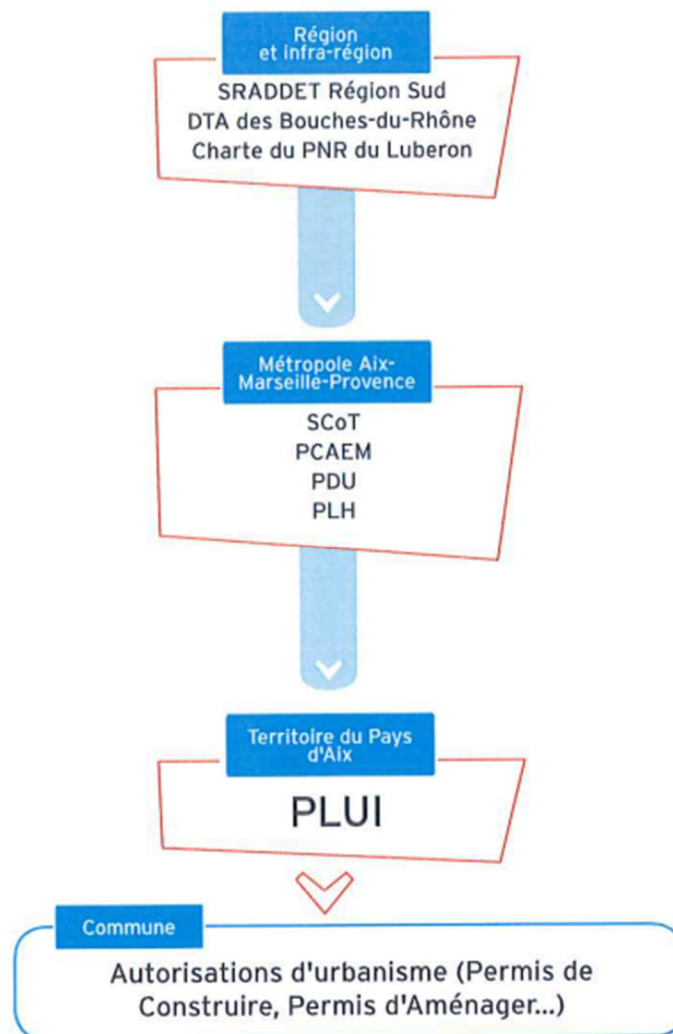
Région et infra-région

SRADDET Région Sud
DTA des Bouches-du-Rhône
Charte du PNR du Luberon

Métropole Aix-Marseille-Provence

SCoT
PCAEM
PDU
PLH

Territoire du Pays d'Aix

PLUI

Commune

Autorisations d'urbanisme (Permis de Construire, Permis d'Aménager...)